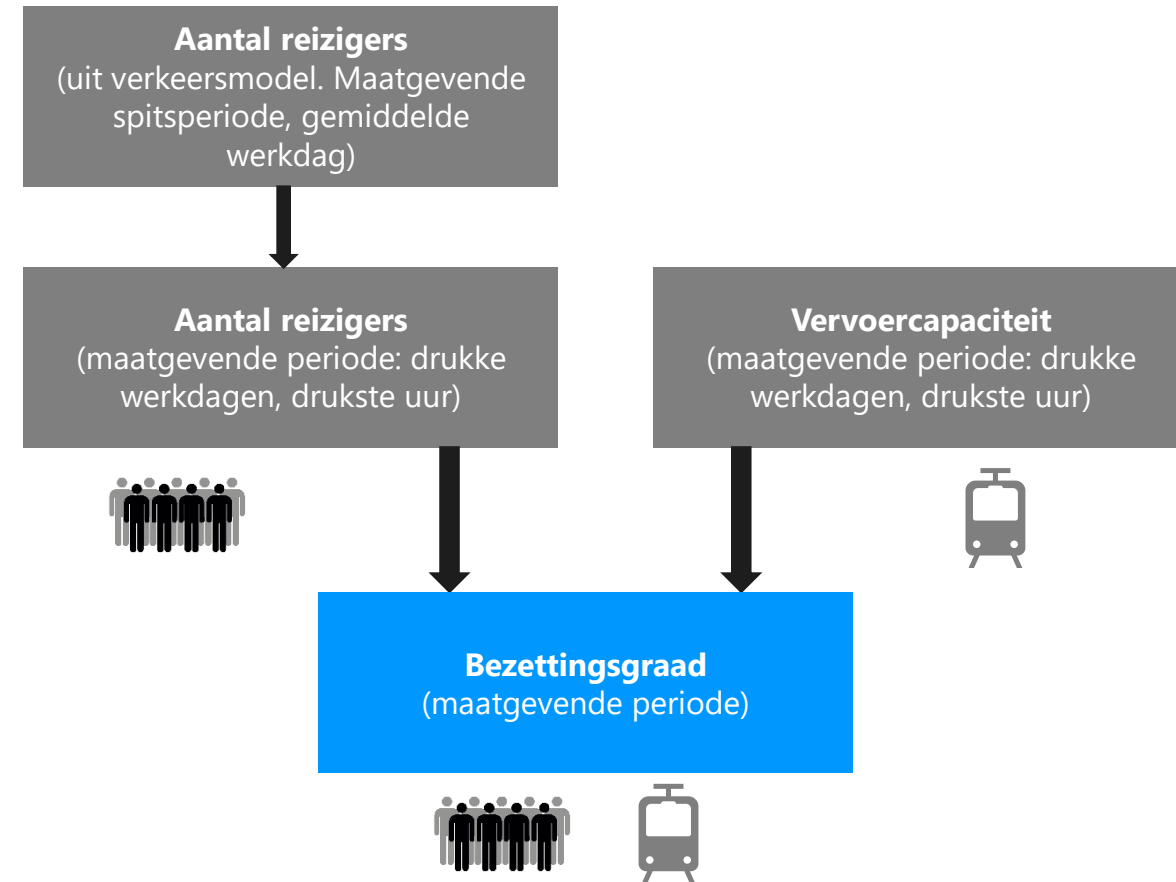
**Aantal reizigers**
(uit verkeersmodel. Maatgevende spitsperiode, gemiddelde werkdag)

**Aantal reizigers**
(maatgevende periode: drukke werkdagen, drukste uur)

**Vervoercapaciteit**
(maatgevende periode: drukke werkdagen, drukste uur)

**Bezettingsgraad**
(maatgevende periode)